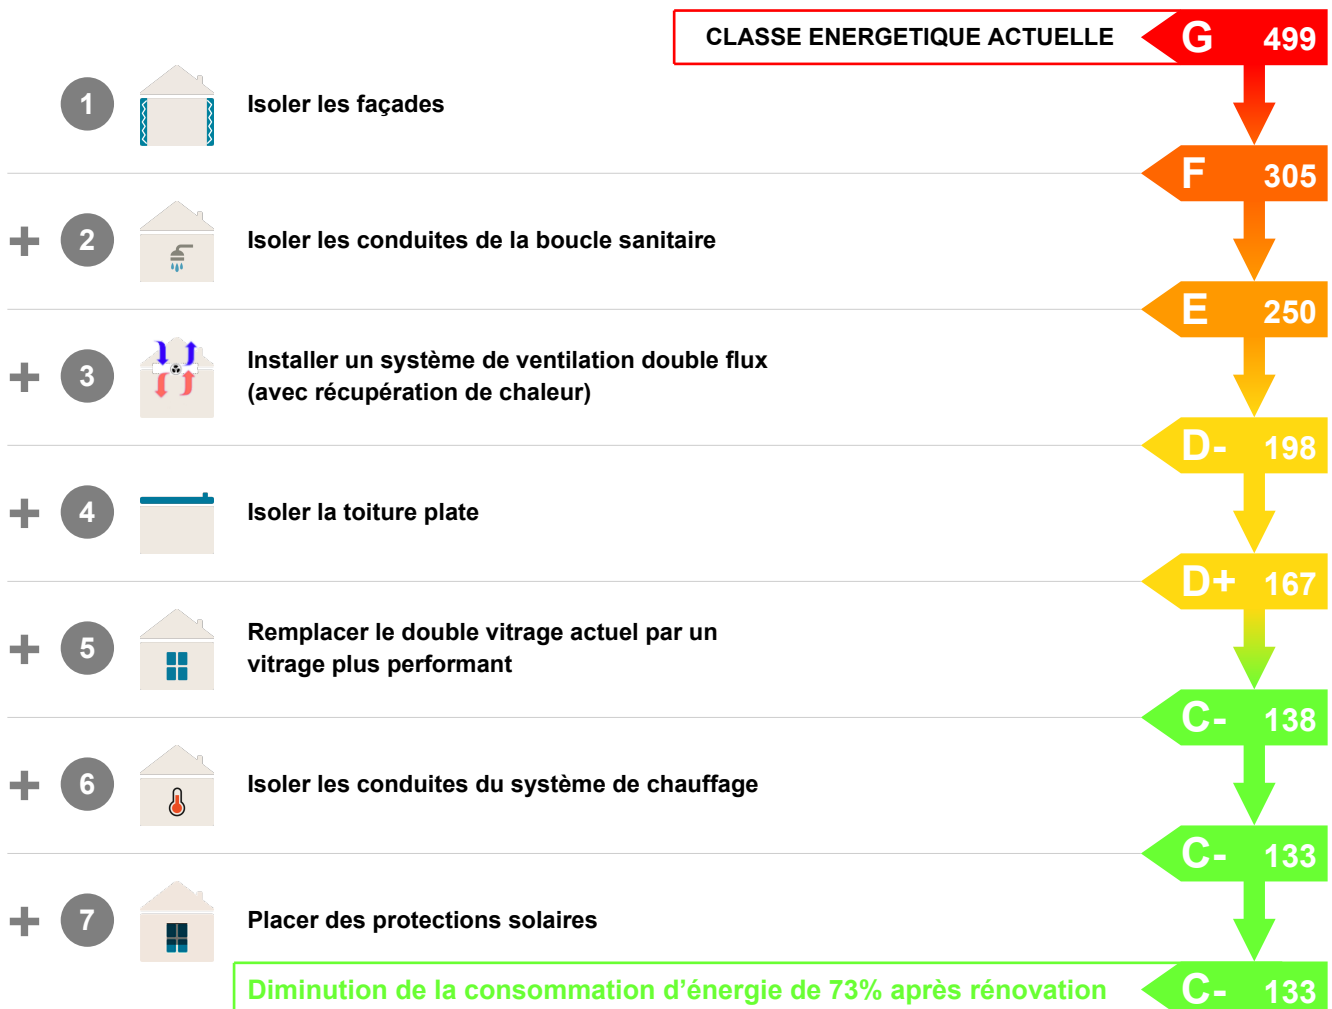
CLASSE ENERGETIQUE ACTUELLE G 499

1 Isoler les façades

F 305

+ 2 Isoler les conduites de la boucle sanitaire

E 250

+ 3 Installer un système de ventilation double flux (avec récupération de chaleur)

D- 198

+ 4 Isoler la toiture plate

D+ 167

+ 5 Remplacer le double vitrage actuel par un vitrage plus performant

C- 138

+ 6 Isoler les conduites du système de chauffage

C- 133

+ 7 Placer des protections solaires

Diminution de la consommation d'énergie de 73% après rénovation C- 133